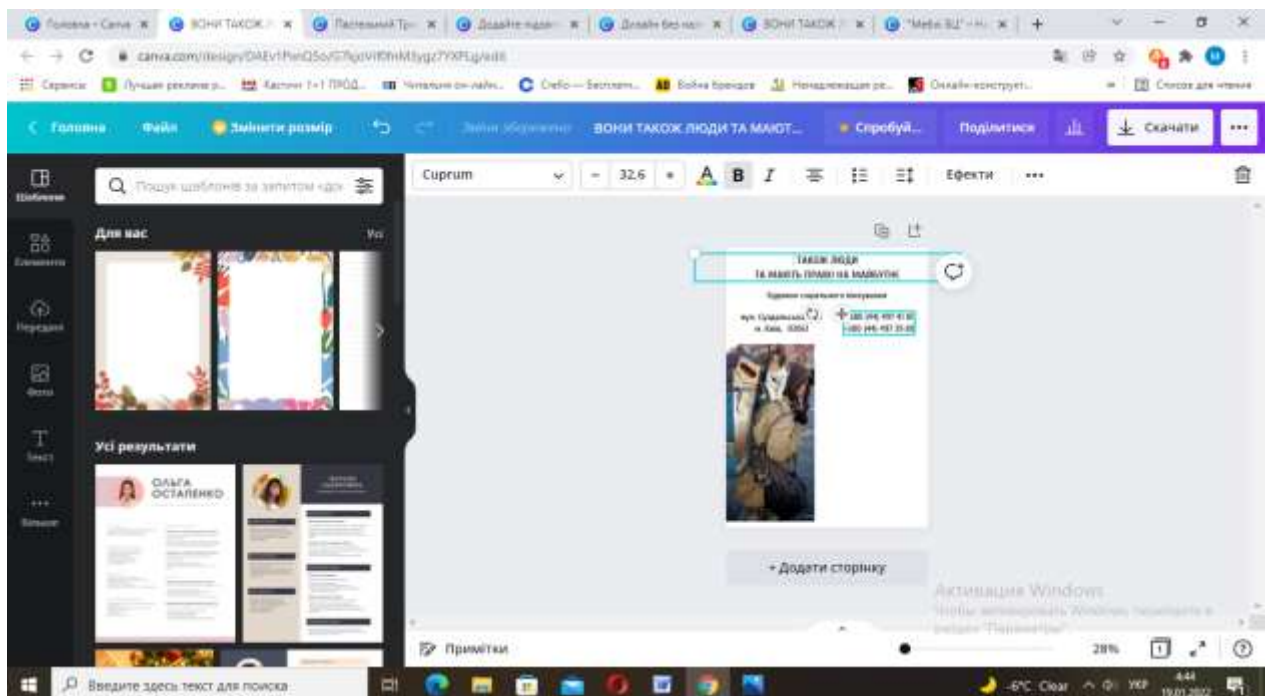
Головна - Canva | ВОНИ ТАКОЖ | Пастельний Тр | Додайте підзаг | Дизайн без наз | ВОНИ ТАКОЖ | "Меби БЦ" - Н

canva.com/design/DAEv1PwQ5o/G7fgoVf0hMbygz7YXPLg/edit

Сервисы | Лучшие рекламные | Кастинг 1+1 ПРОД | Читальня он-лайн | Cleflo — Бесплатн | Война брендов | Незадокументован | Онлайн-конструкт | Список для чтения

Головна | Файл | Змінити розмір | Зміни збережено | ВОНИ ТАКОЖ ЛЮДИ ТА МАЮТ... | Спробуй... | Поділитися | Скачати | •••

Шаблони | Елементи | Передати | Фото | Текст | Більше

Пошук шаблонів за запитом «дос

Для вас | Усі

Усі результати

ОЛЬГА ОСТАПЕНКО

Cuprum | 32.6 | B | I | Ефекти | •••

ТАКОЖ ЛЮДИ
ТА МАЮТЬ ПРАВО НА МАЙБУТНЄ

Будинок соціального піклування

вул. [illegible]
м. Київ, 03062

+380 (44) 497 41 02
+380 (44) 497 35 05

+ Додати сторінку

Активация Windows
Чтобы активировать Windows, перейдите в раздел "Параметры".

Примітки | 28%

Введите здесь текст для поиска | -6°C Clear | УКР | 4:44 | 19.01.2022